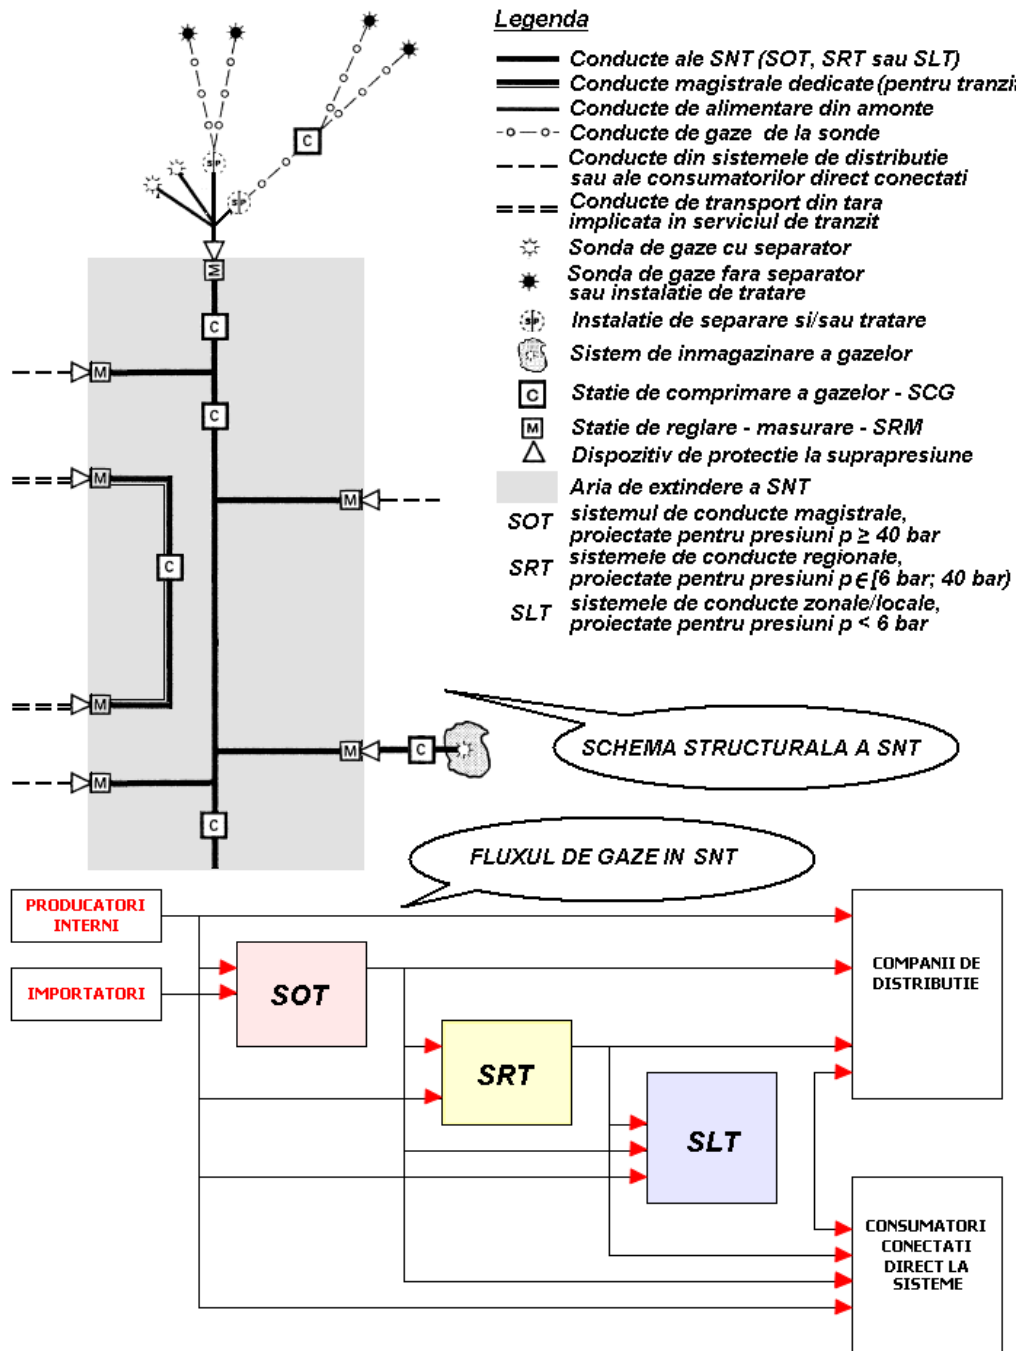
Legenda

Conducte ale SNT (SOT, SRT sau SLT)
Conducte magistrale dedicate (pentru tranzi
Conducte de alimentare din amonte
Conducte de gaze de la sonde
Conducte din sistemele de distributie sau ale consumatorilor direct conectati
Conducte de transport din tara implicata in serviciul de tranzit
Sonda de gaze cu separator
Sonda de gaze fara separator sau instalatie de tratare
Instalatie de separare si/sau tratare
Sistem de inmagazinare a gazelor
Statie de comprimare a gazelor - SCG
Statie de reglare - masurare - SRM
Dispozitiv de protectie la suprapresiune
Aria de extindere a SNT
SOT sistemul de conducte magistrale, proiectate pentru presiuni p $\geq$ 40 bar
SRT sistemele de conducte regionale, proiectate pentru presiuni p $\in$ [6 bar; 40 bar)
SLT sistemele de conducte zonale/locale, proiectate pentru presiuni p < 6 bar

SP
SP
C
M
C
M
C
M
C
M
M
M
C
M
C

SCHEMA STRUCTURALA A SNT

FLUXUL DE GAZE IN SNT

PRODUCATORI INTERNI
IMPORTATORI
SOT
SRT
SLT
COMPANII DE DISTRIBUTIE
CONSUMATORI CONECTATI DIRECT LA SISTEME